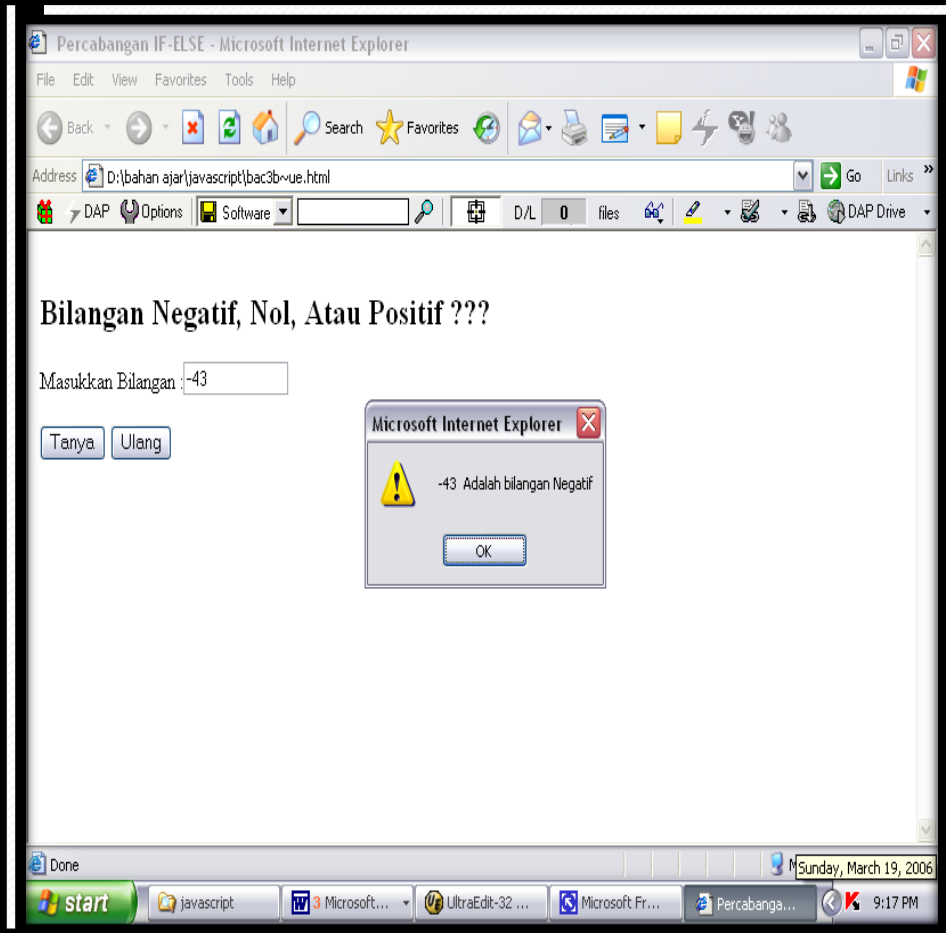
Percabangan IF-ELSE - Microsoft Internet Explorer

File Edit View Favorites Tools Help

Back Search Favorites

Address D:\bahan ajar\javascript\bac3b~ue.html Go Links

DAP Options Software D/L 0 files DAP Drive

Bilangan Negatif, Nol, Atau Positif ???

Masukkan Bilangan : -43

Tanya Ulang

Microsoft Internet Explorer

-43 Adalah bilangan Negatif

OK

Done

Sunday, March 19, 2006

start javascript 3 Microsoft... UltraEdit-32 ... Microsoft Fr... Percabanga... 9:17 PM